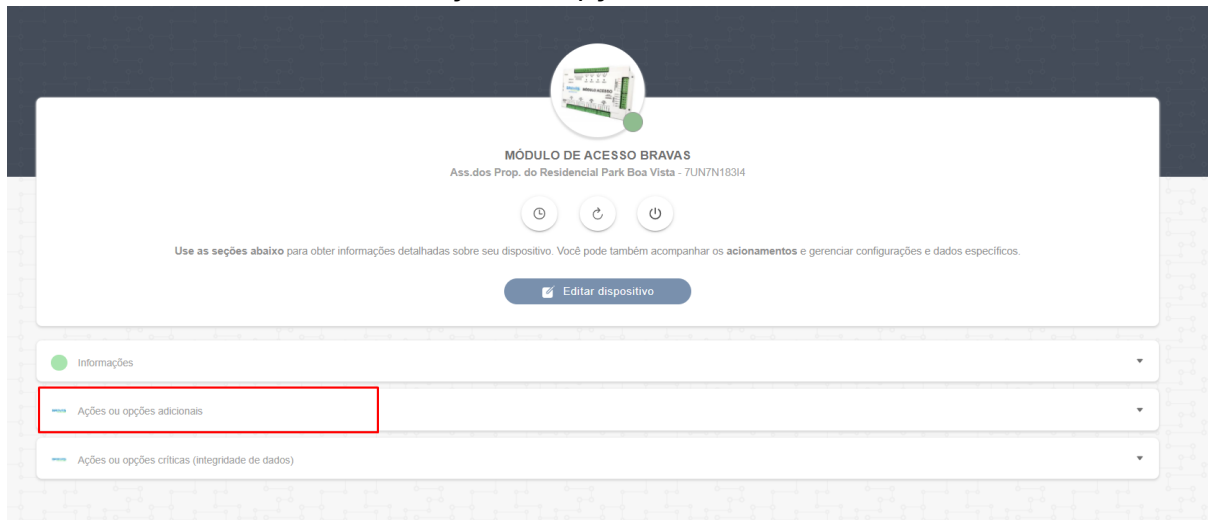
MÓDULO DE ACESSO BRAVAS

Ass.dos Prop. do Residencial Park Boa Vista - 7UN7N183I4

Use as seções abaixo para obter informações detalhadas sobre seu dispositivo. Você pode também acompanhar os acionamentos e gerenciar configurações e dados específicos.

Editar dispositivo

Informações

Ações ou opções adicionais

Ações ou opções críticas (integridade de dados)